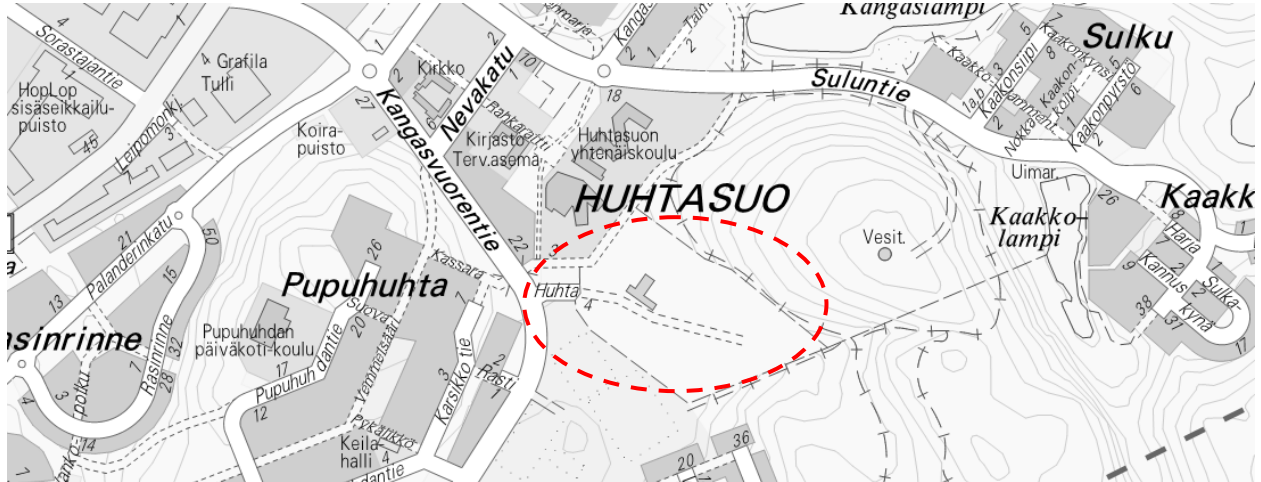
Kangaslampi
Sulku
Sorastajantie
4
HopLop sisäseikkailupuisto
Grafila Tulli
Kirkko
Nevakatu
10
2
Kangas
Kangaskatu
1
2
Kaakkolahti 3
Kaakonsipi
Kaakonkyntö
Kaakonpyrstö
Nokkakallio
Suluntie
Leipomonkatu
45
Koirapuisto
27
Kangasvuorentie
Rahkakatu
Kirjasto Terv.asema
18
Huhtasuon yhtenäiskoulu
HUHTASUO
Uimar.
Kaakkolampi
26
Kaakk
Vesit.
Palanderinkatu
21
50
15
26
22
3
Kassara
Pupuhuhta
Huhta
4
Harja
Kannus
Sulkakynä
38
31
13
asinrinne
Rasinrinne
32
28
Pupuhuhdan päiväkoti-koulu
Pupuhuhdantie
Sirppi
20
Vennelaisentie
Karsikko tie
3
Rasti
12
Pykälikkö
Keilahalli
36
20
14
7